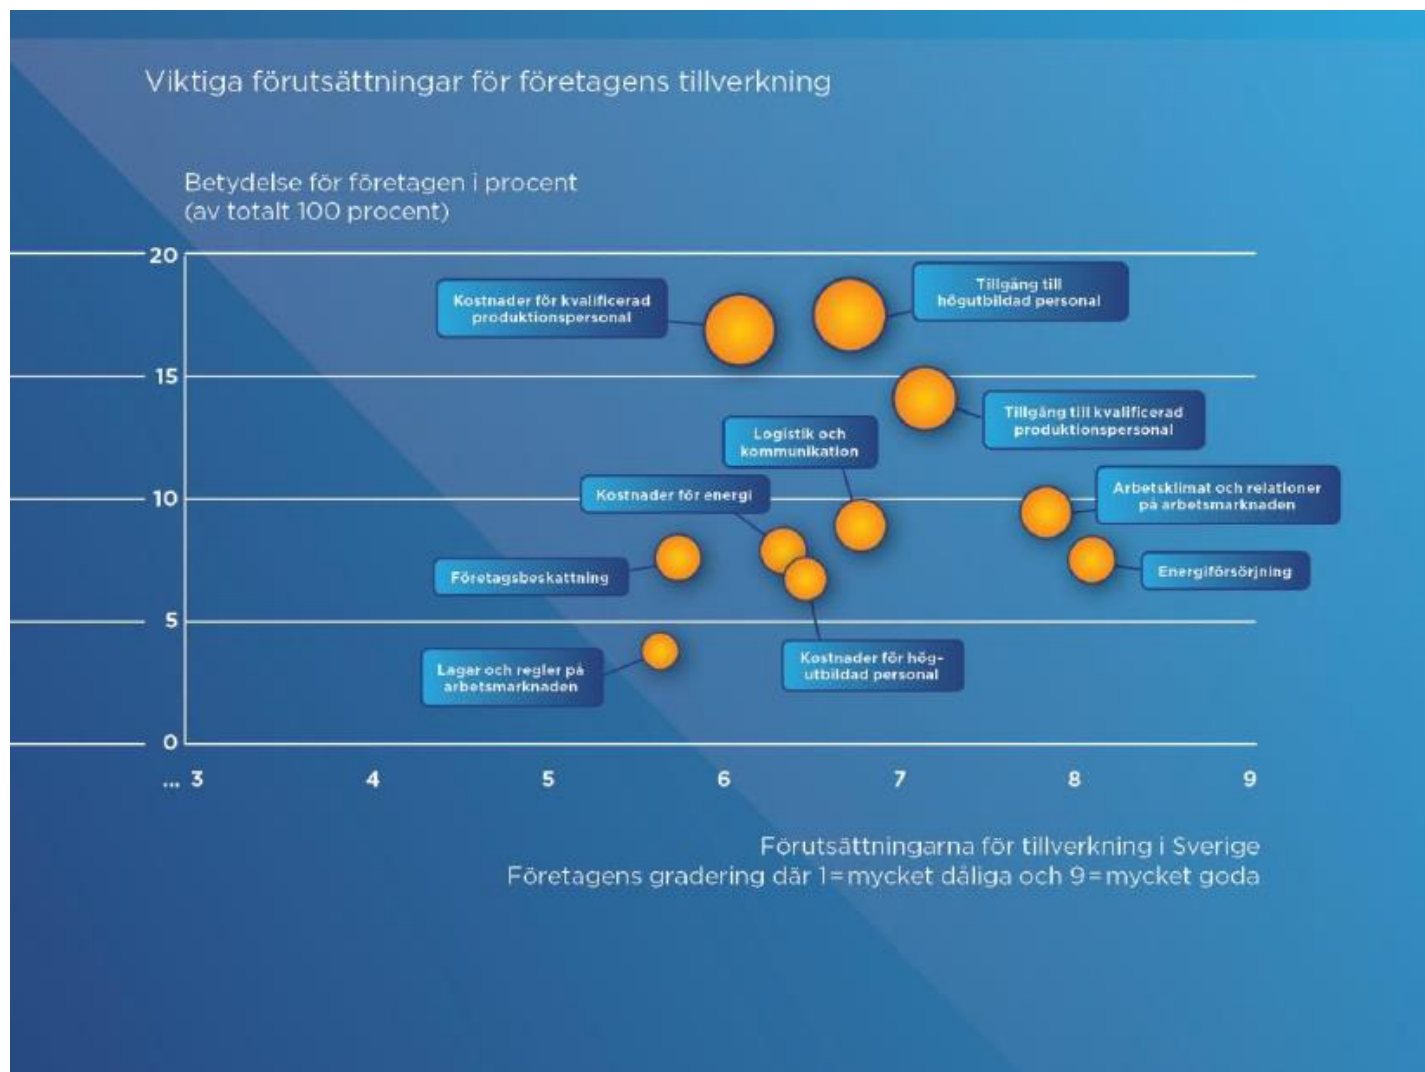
Viktiga förutsättningar för företagens tillverkning

Betydelse för företagen i procent
(av totalt 100 procent)

20
15
10
5
0

Kostnader för kvalificerad produktionspersonal

Tillgång till högutbildad personal

Tillgång till kvalificerad produktionspersonal

Logistik och kommunikation

Kostnader för energi

Arbetsklimat och relationer på arbetsmarknaden

Företagsbeskattning

Energiförsörjning

Lagar och regler på arbetsmarknaden

Kostnader för hög-utbildad personal

... 3
4
5
6
7
8
9

Förutsättningarna för tillverkning i Sverige
Företagens gradering där 1=mycket dåliga och 9=mycket goda